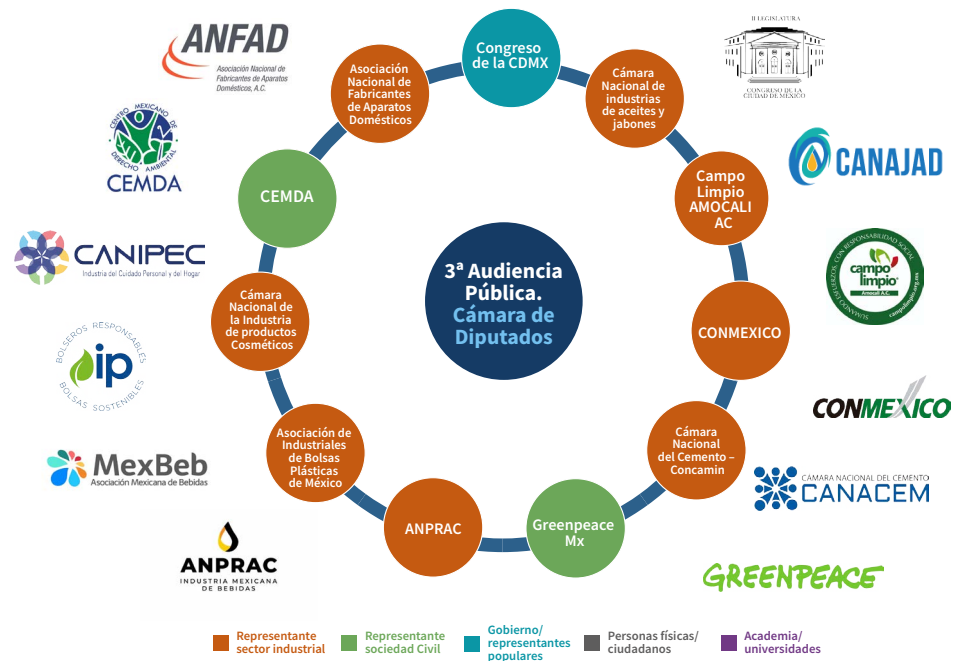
ANFAD
Asociación Nacional de Fabricantes de Aparatos Domésticos, A.C.

Asociación Nacional de Fabricantes de Aparatos Domésticos

Congreso de la CDMX

II LEGISLATURA
CONGRESO DE LA CIUDAD DE MÉXICO

Cámara Nacional de industrias de aceites y jabones

CANAJAD

CENTRO MEXICANO DE DERECHO AMBIENTAL
CEMDA

CEMDA

Campo Limpio AMOCALI AC

CANIPEC
Industria del Cuidado Personal y del Hogar

3ª Audiencia Pública. Cámara de Diputados

campo limpio
Amocali A.C.

Cámara Nacional de la Industria de productos Cosméticos

CONMEXICO

BOLSEROS RESPONSABLES
ip
BOLSAS SOSTENIBLES

CONMEXICO

Asociación de Industriales de Bolsas Plásticas de México

Cámara Nacional del Cemento – Concamin

MexBeb
Asociación Mexicana de Bebidas

CÁMARA NACIONAL DEL CEMENTO
CANACEM

ANPRAC

Greenpeace Mx

ANPRAC
INDUSTRIA MEXICANA DE BEBIDAS

GREENPEACE

Representante sector industrial
Representante sociedad Civil
Gobierno/ representantes populares
Personas físicas/ ciudadanos
Academia/ universidades